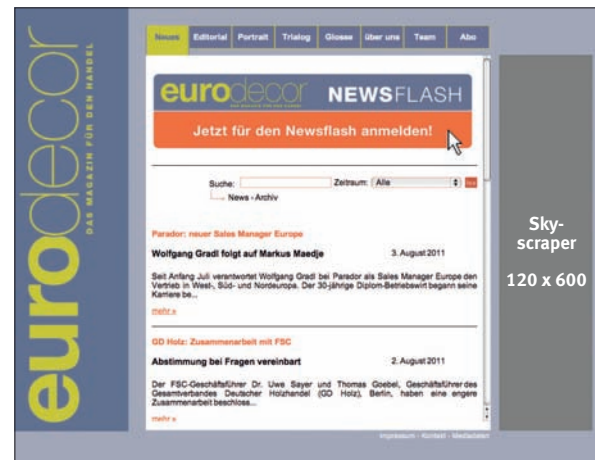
eurodecor
DAS MAGAZIN FÜR DEN HANDEL

News | Editorial | Portrait | Trialog | Glosse | über uns | Team | Abo

eurodecor NEWSFLASH

Jetzt für den Newsflash anmelden!

Suche: Zeitraum: Alle
News - Archiv

Parador: neuer Sales Manager Europe

Wolfgang Gradl folgt auf Markus Maedje

3. August 2011

Seit Anfang Juli verantwortet Wolfgang Gradl bei Parador als Sales Manager Europe den Vertrieb in West-, Süd- und Nordeuropa. Der 30-jährige Diplom-Betriebswirt begann seine Karriere be...

mehr »

GD Holz: Zusammenarbeit mit FSC

Abstimmung bei Fragen vereinbart

2. August 2011

Der FSC-Geschäftsführer Dr. Uwe Sayer und Thomas Goebel, Geschäftsführer des Gesamtverbandes Deutscher Holzhandel (GD Holz), Berlin, haben eine engere Zusammenarbeit beschloss...

mehr »

Impressum · Kontakt · Mediadaten

Sky-scraper

120 x 600